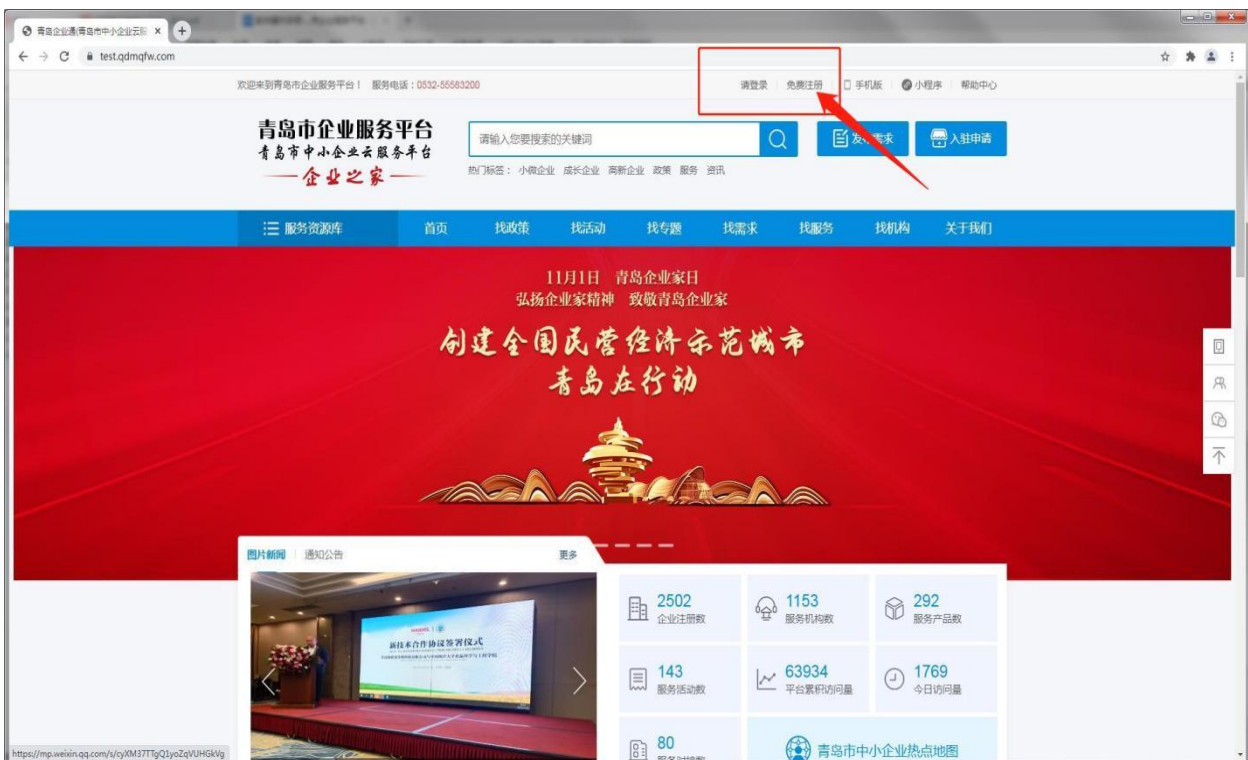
青岛企业通|青岛市中小企业云服 ×

test.qdmqfw.com

欢迎来到青岛市企业服务平台！ 服务电话：0532-55583200

请登录 免费注册 手机版 小程序 帮助中心

青岛市企业服务平台
青岛市中小企业云服务平台
—企业之家—

请输入您要搜索的关键词

热门标签： 小微企业 成长企业 高新企业 政策 服务 资讯

发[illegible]求 入驻申请

服务资源库 首页 找政策 找活动 找专题 找需求 找服务 找机构 关于我们

11月1日 青岛企业家日
弘扬企业家精神 致敬青岛企业家

创建全国民营经济示范城市
青岛在行动

图片新闻 通知公告 更多

新技术合作协议签署仪式

2502 企业注册数
1153 服务机构数
292 服务产品数
143 服务活动数
63934 平台累积访问量
1769 今日访问量
80 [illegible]

青岛市中小企业热点地图

https://mp.weixin.qq.com/s/cyXM37TTgQ1yoZqVUHGkVg